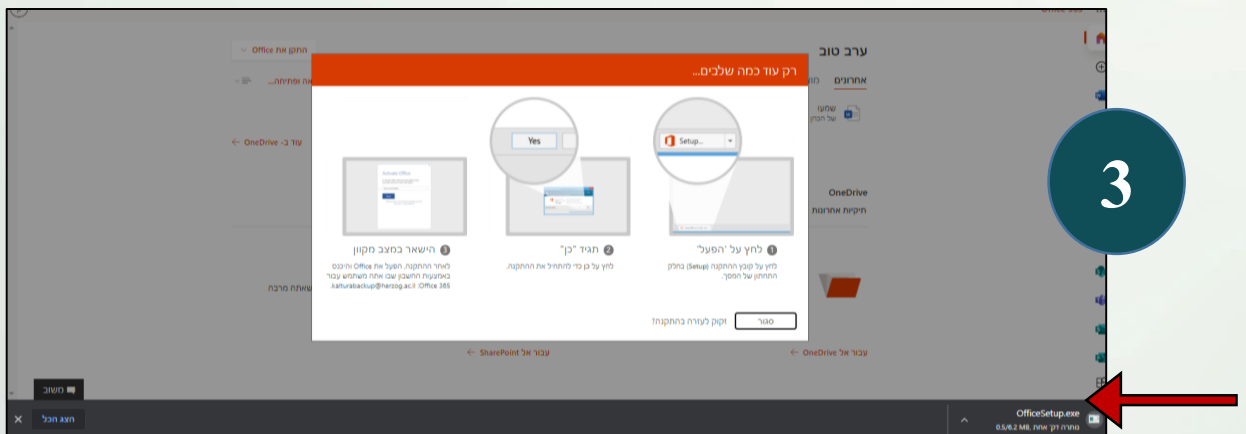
3

ערב טוב

התקן את Office

אחרונים

שמעו

OneDrive

תיקיות אחרונות

עוד ב- OneDrive

רק עוד כמה שלבים...

Setup...

Yes

Activate Office

1 לחץ על 'הפעל'

לחץ על קובץ ההתקנה (Setup) בחלק התחתון של המסך.

2 תגיד "כן"

לחץ על כן כדי להתחיל את ההתקנה.

3 הישאר במצב מקוון

לאחר ההתקנה, הפעל את Office והיכנס באמצעות החשבון שבו אתה משתמש עבור Office 365: kalturabackup@herzog.ac.il

סגור

זקוק לעזרה בהתקנה?

עבור אל OneDrive

עבור אל SharePoint

משוב

הצג הכל

OfficeSetup.exe

0.5/6.2 MB, נותרה דקה אחת